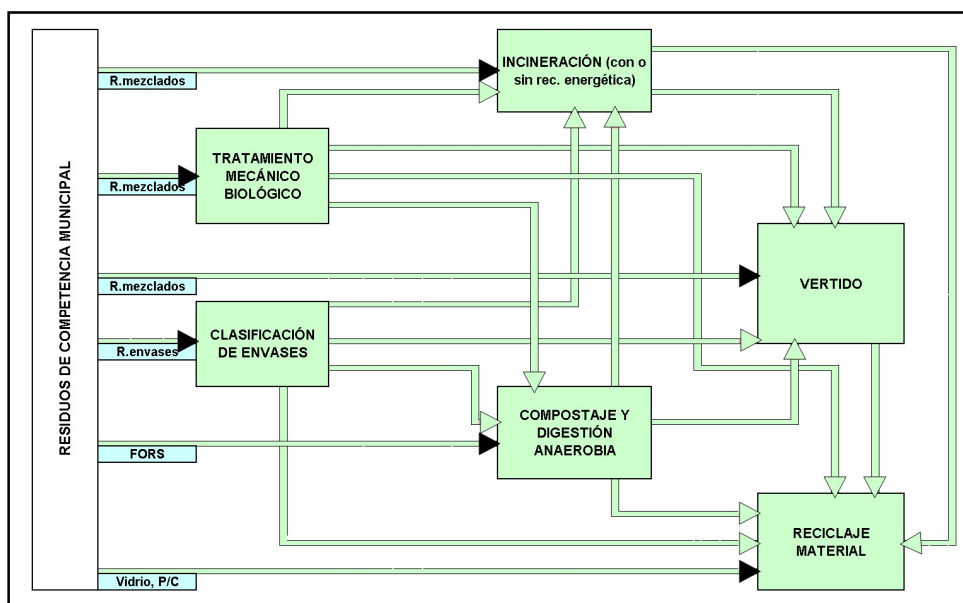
RESIDUOS DE COMPETENCIA MUNICIPAL

R.mezclados

INCINERACIÓN (con o sin rec. energética)

TRATAMIENTO MECÁNICO BIOLÓGICO

R.mezclados

R.mezclados

VERTIDO

CLASIFICACIÓN DE ENVASES

R.envases

COMPOSTAJE Y DIGESTIÓN ANAEROBIA

FORS

RECICLAJE MATERIAL

Vidrio, P/C